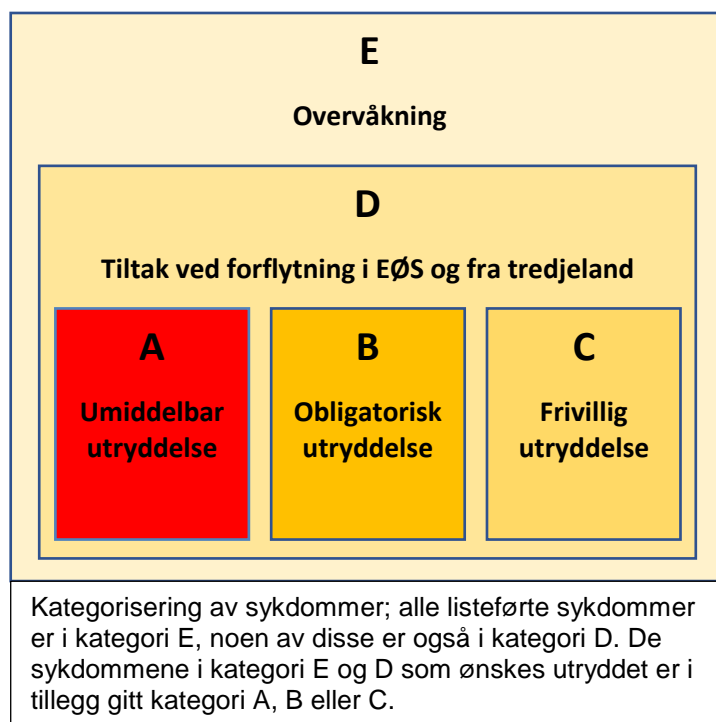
E

Overvåkning

D

Tiltak ved forflytning i EØS og fra tredjeland

A

Umiddelbar utryddelse

B

Obligatorisk utryddelse

C

Frivillig utryddelse

Kategorisering av sykdommer; alle listeførte sykdommer er i kategori E, noen av disse er også i kategori D. De sykdommene i kategori E og D som ønskes utryddet er i tillegg gitt kategori A, B eller C.